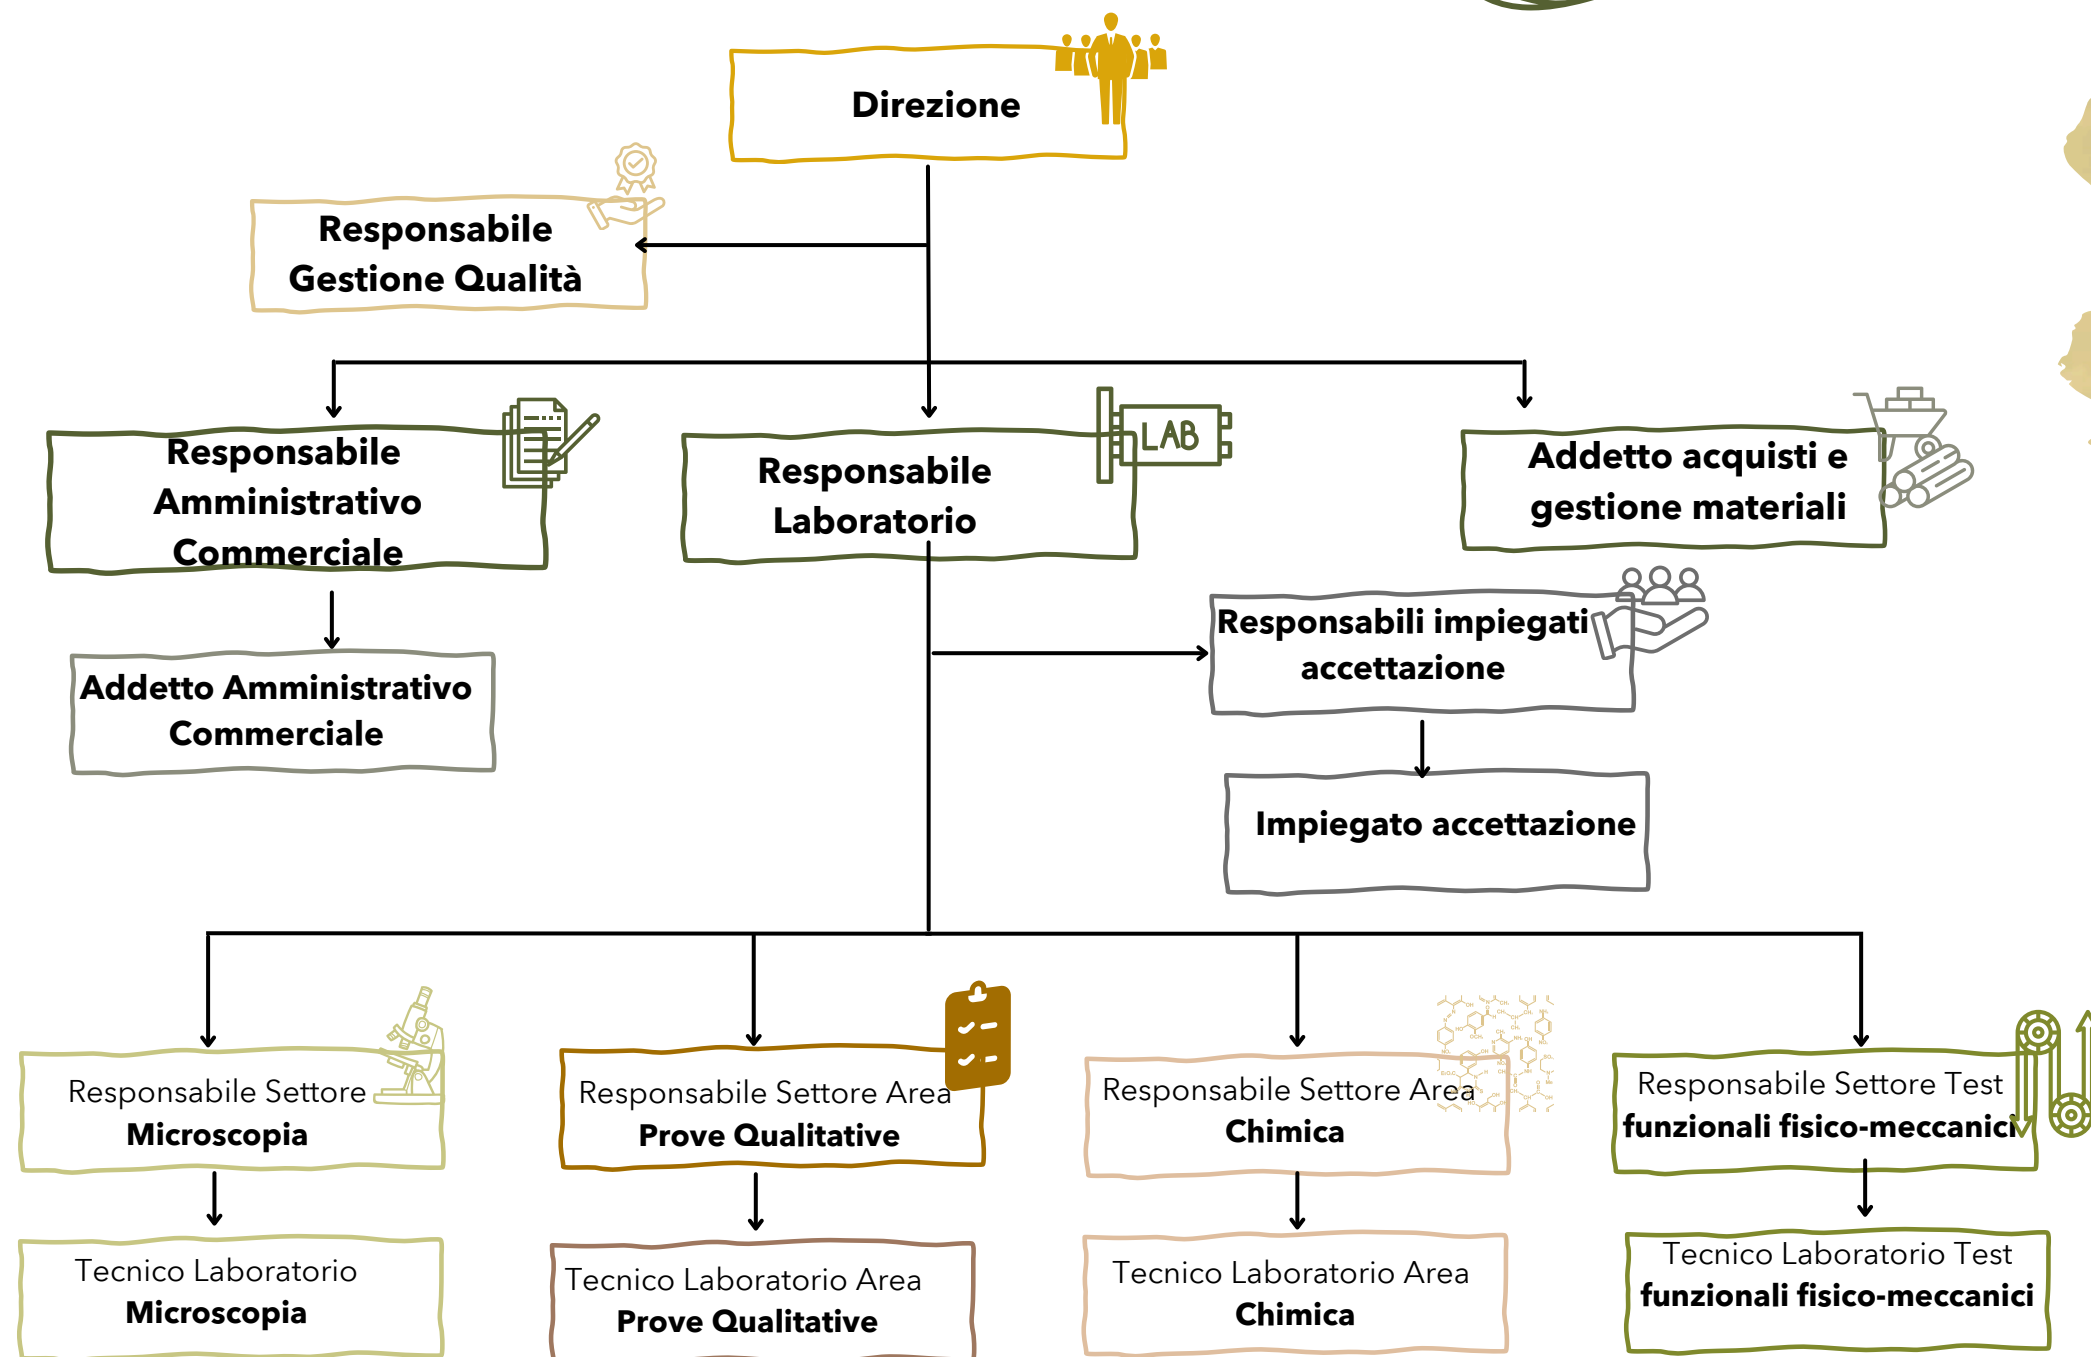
Direzione

Responsabile Gestione Qualità

Responsabile Amministrativo Commerciale

Responsabile Laboratorio

LAB

Addetto acquisti e gestione materiali

Addetto Amministrativo Commerciale

Responsabili impiegati accettazione

Impiegato accettazione

Responsabile Settore Microscopia

Responsabile Settore Area Prove Qualitative

Responsabile Settore Area Chimica

Responsabile Settore Test funzionali fisico-meccanici

Tecnico Laboratorio Microscopia

Tecnico Laboratorio Area Prove Qualitative

Tecnico Laboratorio Area Chimica

Tecnico Laboratorio Test funzionali fisico-meccanici